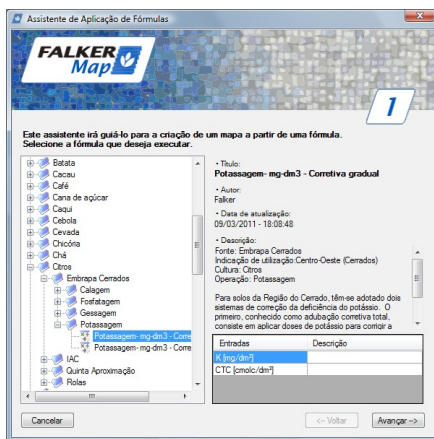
Assistente de Aplicação de Fórmulas

FALKER Map

1

Este assistente irá guiá-lo para a criação de um mapa a partir de uma fórmula.
Selecione a fórmula que deseja executar.

Batata
Cacau
Café
Cana de açúcar
Caqui
Cebola
Cevada
Chicória
Chá
Citros
Embrapa Cerrados
Calagem
Fosfatagem
Gessagem
Potassagem
Potassagem- mg-dm3 - Corre
Potassagem- mg-dm3 - Corre
IAC
Quinta Aproximação
Rolas

• Título:
Potassagem- mg-dm3 - Corretiva gradual

• Autor:
Falker

• Data de atualização:
09/03/2011 - 18:08:48

• Descrição:
Fonte: Embrapa Cerrados
Indicação de utilização:Centro-Oeste (Cerrados)
Cultura: Citros
Operação: Potassagem

Para solos da Região do Cerrado, têm-se adotado dois sistemas de correção da deficiência do potássio. O primeiro, conhecido como adubação corretiva total, consiste em aplicar doses de potássio para corrigir a

| Entradas | Descrição |
|---|---|
| K [mg/dm³] | |
| CTC [cmolc/dm³] | |

Cancelar

<-- Voltar

Avançar -->